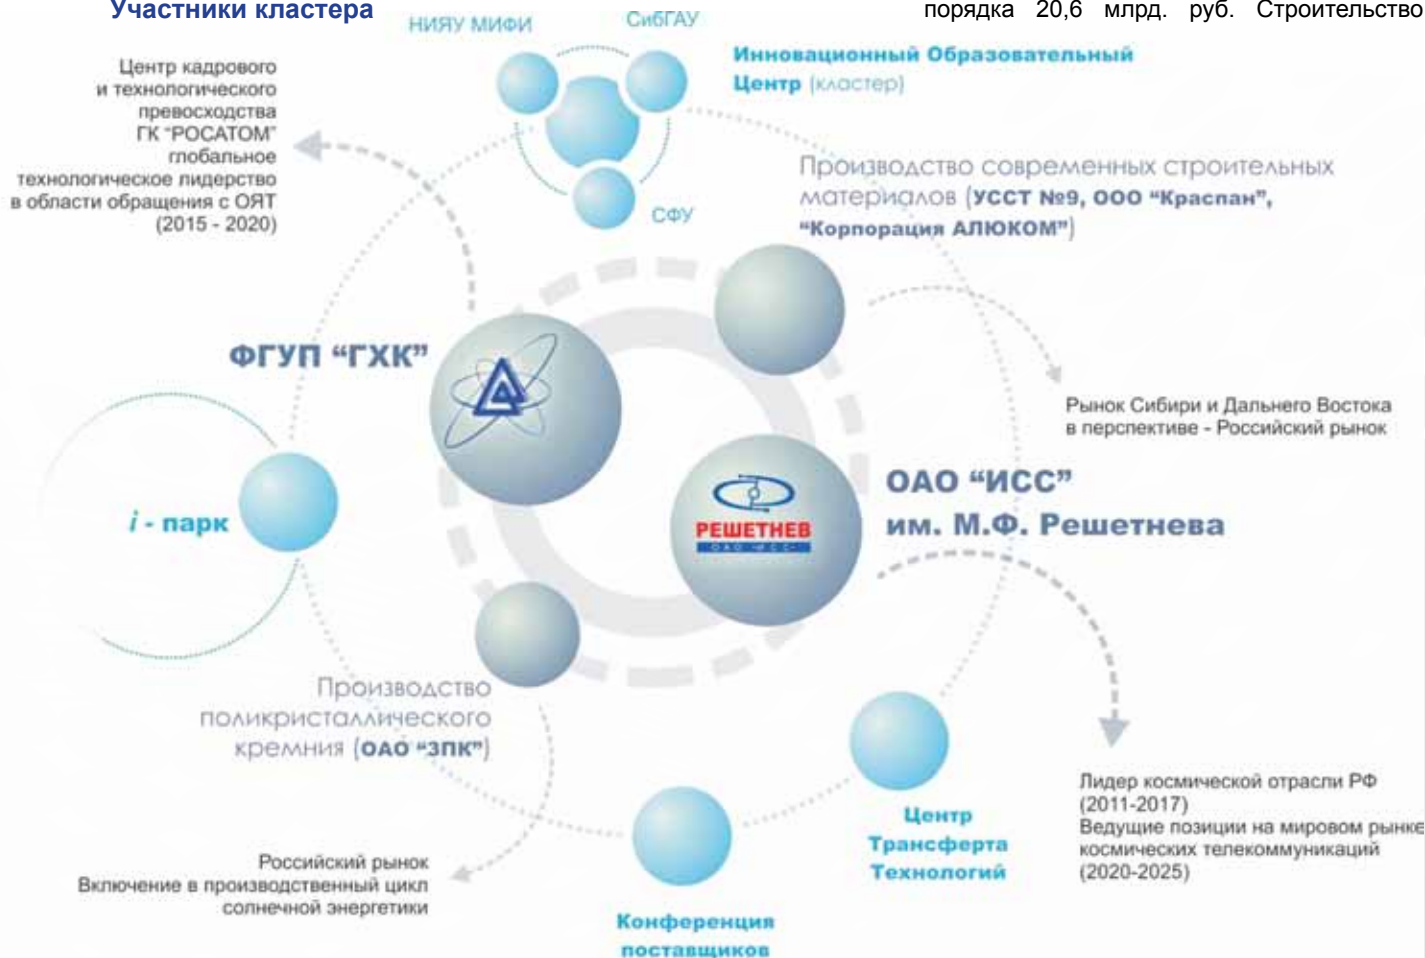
Участники кластера

порядка 20,6 млрд. руб. Строительство

НИЯУ МИФИ

СибГАУ

Инновационный Образовательный Центр (кластер)

СФУ

Центр кадрового и технологического превосходства ГК "РОСАТОМ" глобальное технологическое лидерство в области обращения с ОЯТ (2015 - 2020)

Производство современных строительных материалов (УССТ №9, ООО "Краспан", "Корпорация АЛЮКОМ")

ФГУП "ГХК"

Рынок Сибири и Дальнего Востока в перспективе - Российский рынок

ОАО "ИСС" им. М.Ф. Решетнева

РЕШЕТНЕВ

ОАО «ИСС»

*i* - парк

Производство поликристаллического кремния (ОАО "ЗПК")

Центр Трансферта Технологий

Лидер космической отрасли РФ (2011-2017)
Ведущие позиции на мировом рынке космических телекоммуникаций (2020-2025)

Российский рынок
Включение в производственный цикл солнечной энергетики

Конференция поставщиков